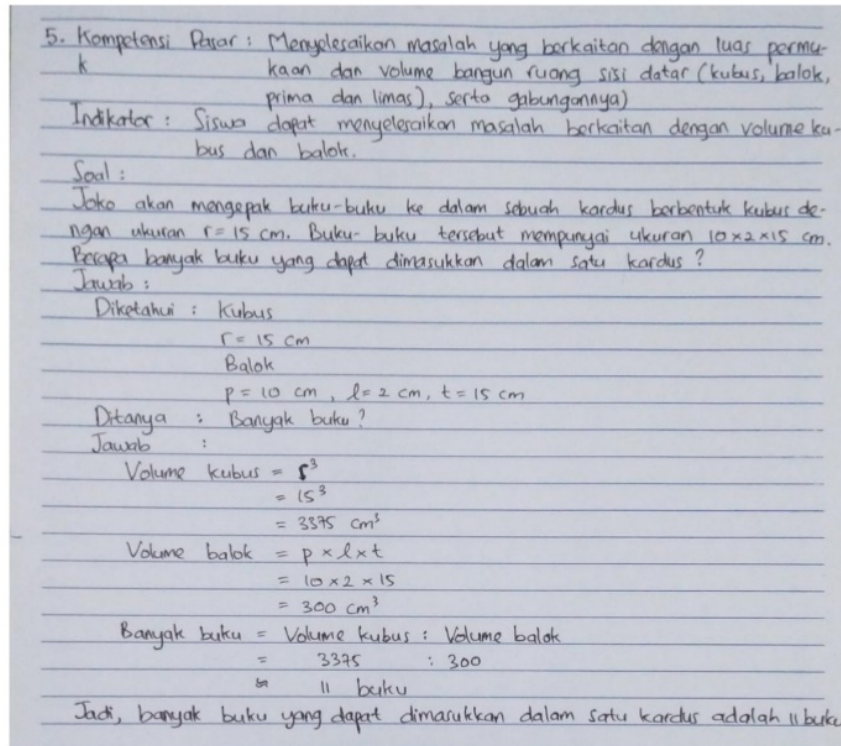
5. Kompetensi Dasar : Menyelesaikan masalah yang berkaitan dengan luas permukaan dan volume bangun ruang sisi datar (kubus, balok, prima dan limas), serta gabungannya)

Indikator : Siswa dapat menyelesaikan masalah berkaitan dengan volume kubus dan balok.

Soal :

Joko akan mengepak buku-buku ke dalam sebuah kardus berbentuk kubus dengan ukuran $r = 15$ cm. Buku-buku tersebut mempunyai ukuran $10 \times 2 \times 15$ cm. Berapa banyak buku yang dapat dimasukkan dalam satu kardus ?

Jawab :

Diketahui : Kubus

$r = 15$ cm

Balok

$p = 10$ cm , $\ell = 2$ cm , $t = 15$ cm

Ditanya : Banyak buku ?

Jawab :

Volume kubus $= r^3$

$= 15^3$

$= 3375$ $cm^3$

Volume balok $= p \times \ell \times t$

$= 10 \times 2 \times 15$

$= 300$ $cm^3$

Banyak buku = Volume kubus : Volume balok

= 3375 : 300

= 11 buku

Jadi, banyak buku yang dapat dimasukkan dalam satu kardus adalah 11 buku